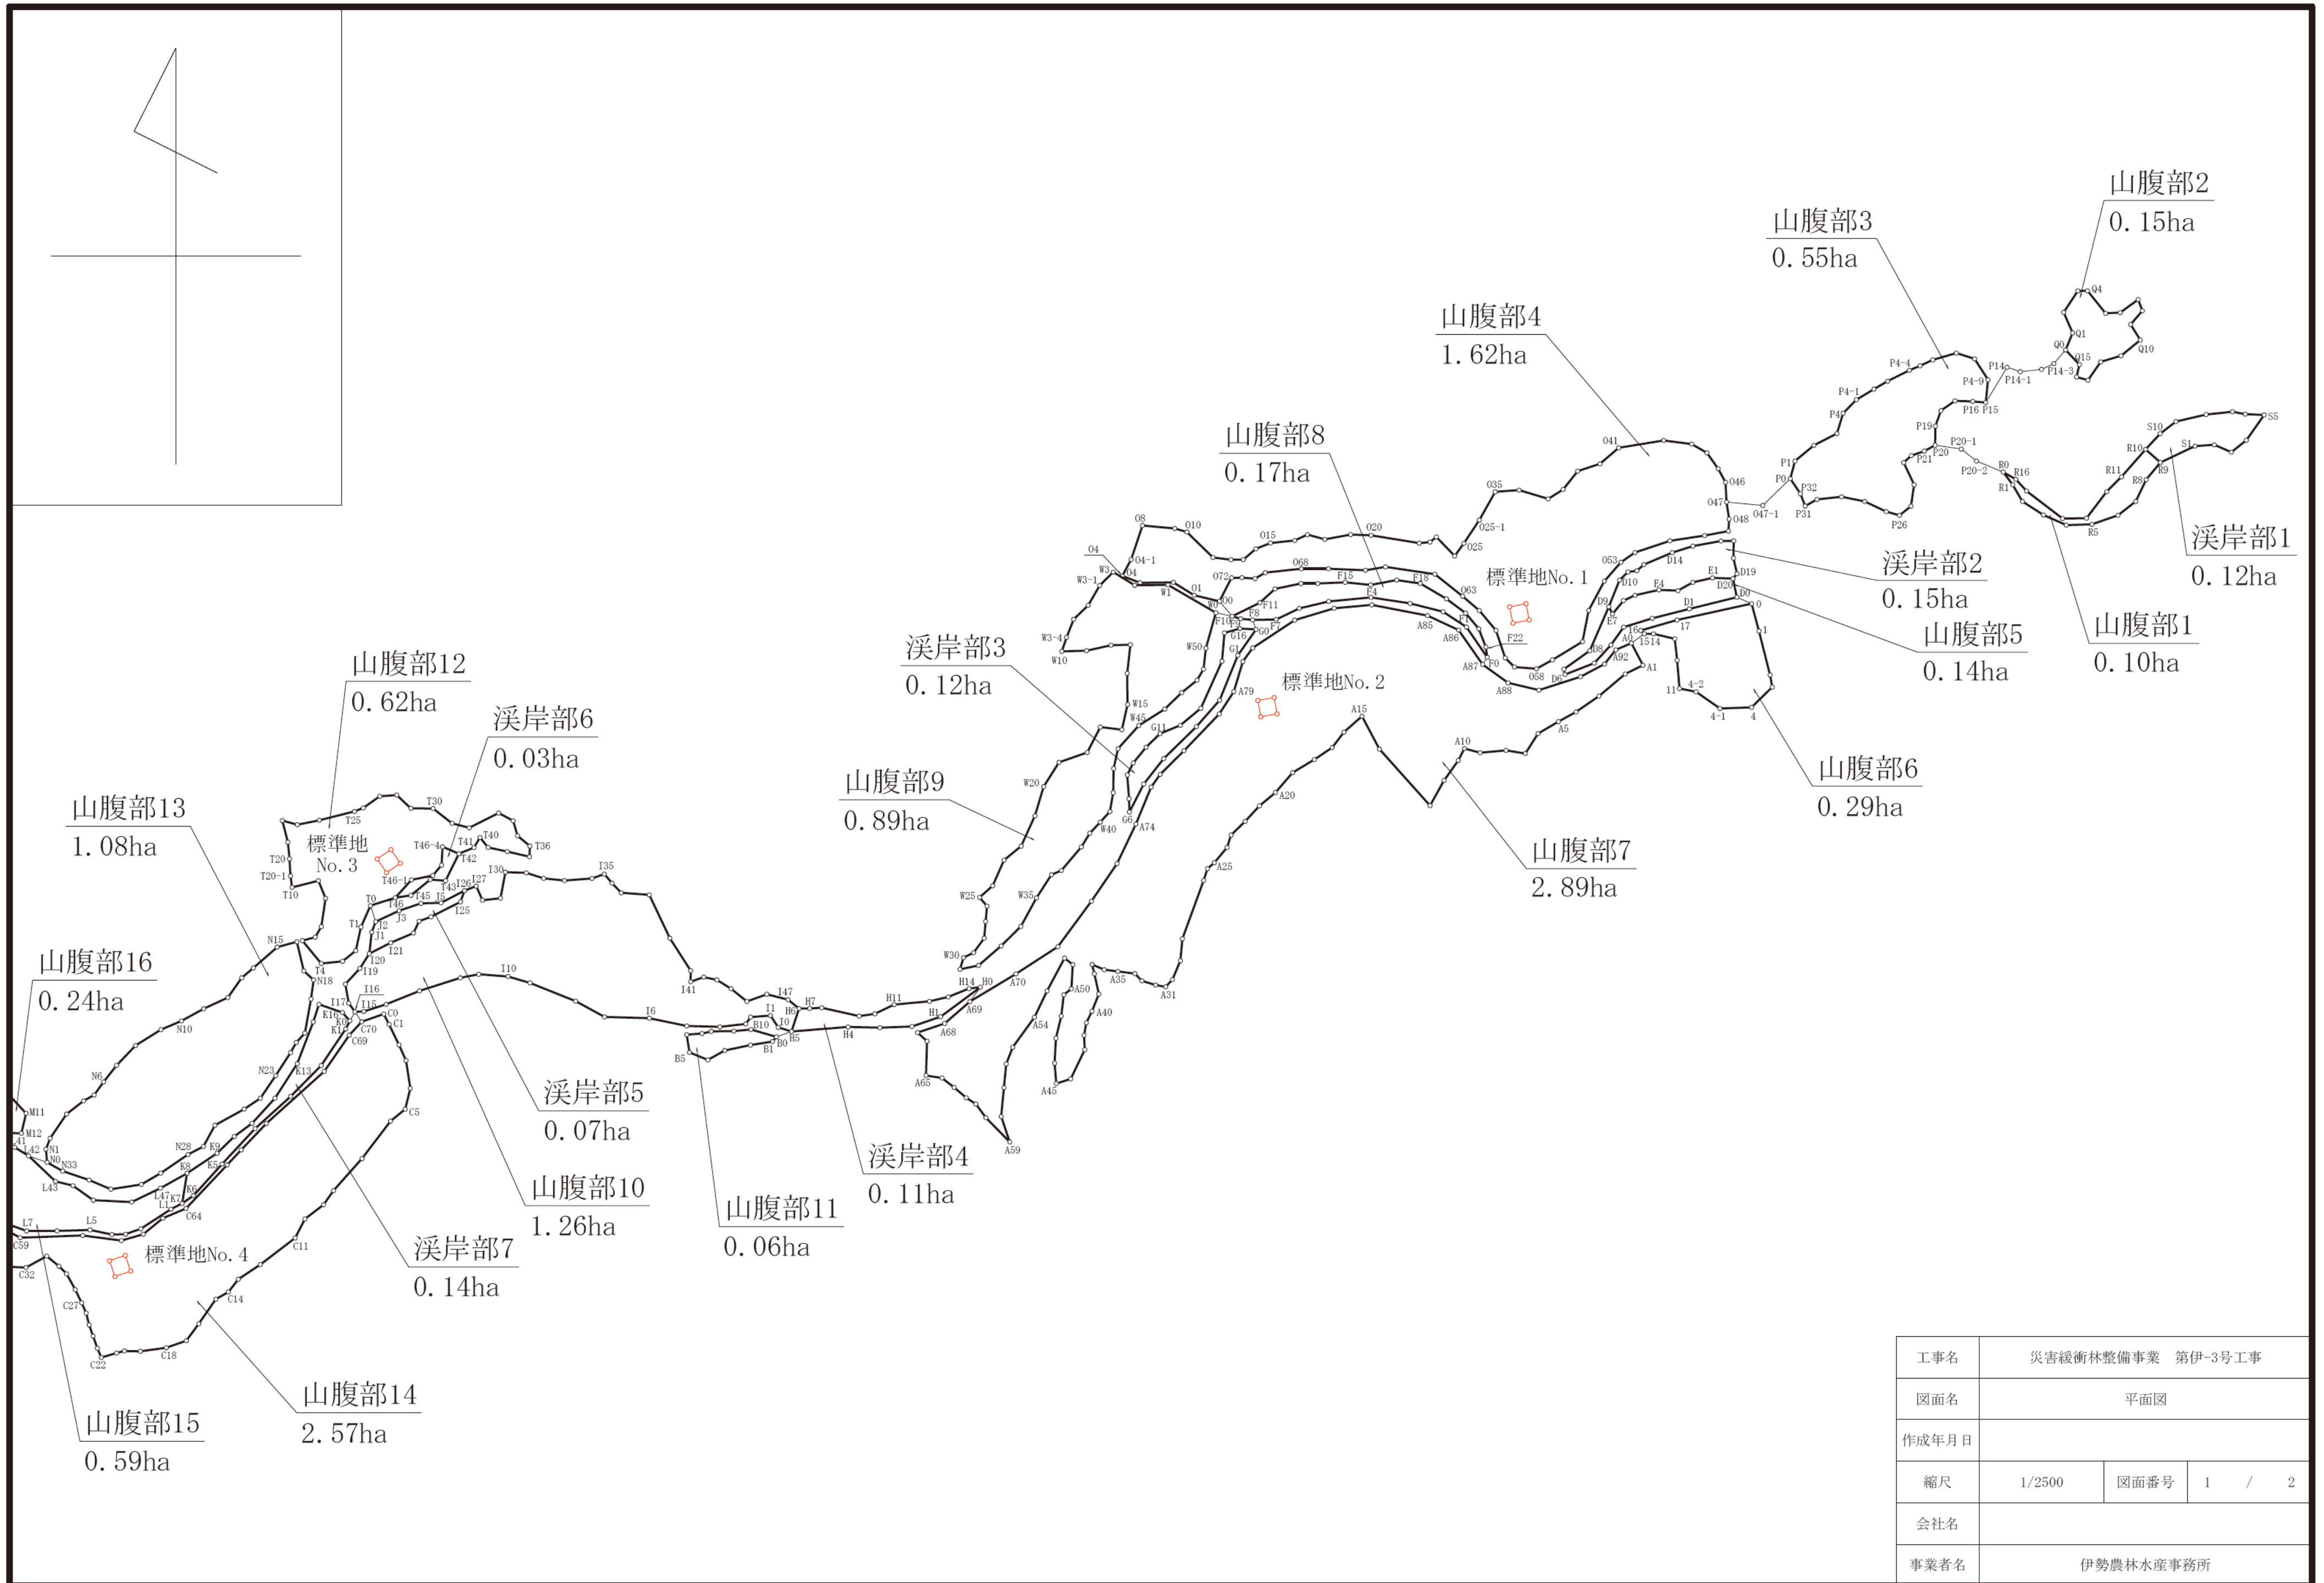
山腹部2
0.15ha

山腹部3
0.55ha

山腹部4
1.62ha

山腹部8
0.17ha

渓岸部1
0.12ha

渓岸部2
0.15ha

標準地No.1

渓岸部5
0.14ha

山腹部1
0.10ha

渓岸部3
0.12ha

標準地No.2

山腹部6
0.29ha

山腹部12
0.62ha

渓岸部6
0.03ha

山腹部9
0.89ha

山腹部7
2.89ha

山腹部13
1.08ha

標準地
No.3

山腹部16
0.24ha

渓岸部5
0.07ha

渓岸部4
0.11ha

山腹部10
1.26ha

山腹部11
0.06ha

標準地No.4

渓岸部7
0.14ha

山腹部14
2.57ha

山腹部15
0.59ha

| 工事名 | 災害緩衝林整備事業　第伊-3号工事 | | |
|---|---|---|---|
| 図面名 | 平面図 | | |
| 作成年月日 | | | |
| 縮尺 | 1/2500 | 図面番号 | 1 / 2 |
| 会社名 | | | |
| 事業者名 | 伊勢農林水産事務所 | | |